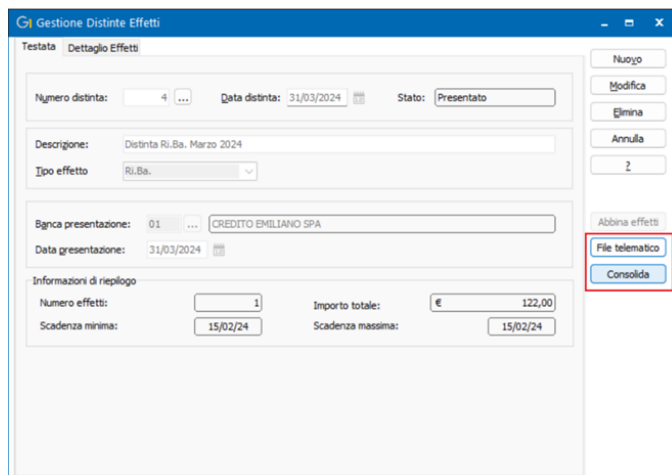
Gestione Distinte Effetti

Testata | Dettaglio Effetti

Numero distinta: 4 ... Data distinta: 31/03/2024 Stato: Presentato

Descrizione: Distinta Ri.Ba. Marzo 2024

Tipo effetto Ri.Ba.

Banca presentazione: 01 ... CREDITO EMILIANO SPA

Data presentazione: 31/03/2024

Informazioni di riepilogo

Numero effetti: 1

Importo totale: € 122,00

Scadenza minima: 15/02/24

Scadenza massima: 15/02/24

Nuovo

Modifica

Elimina

Annulla

?

Abbina effetti

File telematico

Consolida